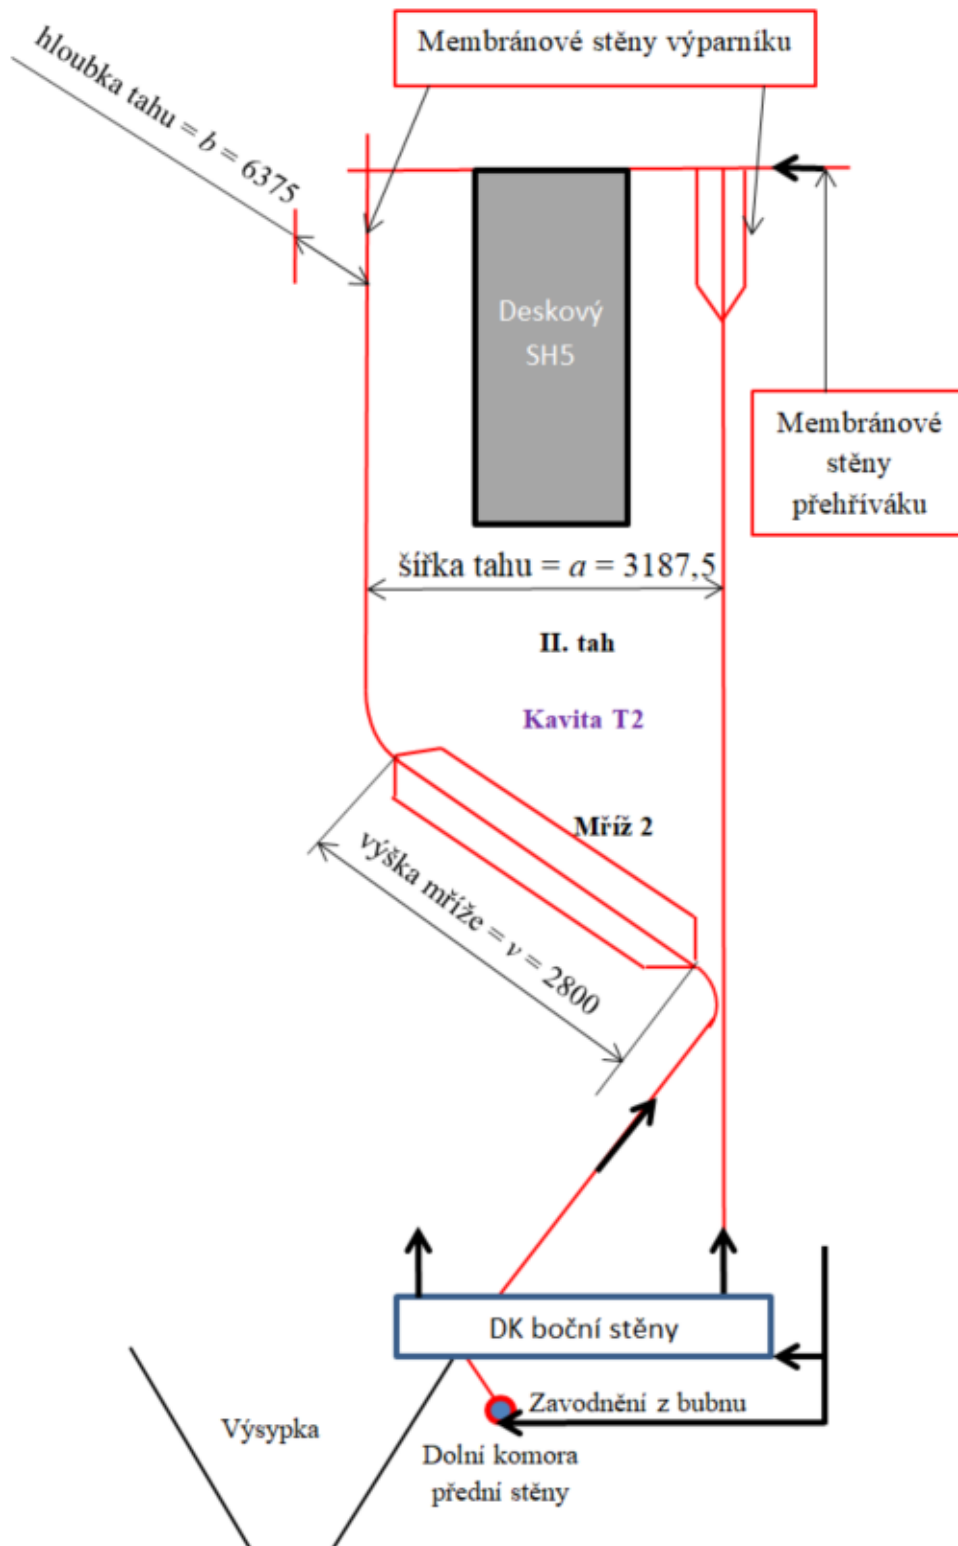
Membránové stěny výparníku

hloubka tahu = $b$ = 6375

Deskový SH5

Membránové stěny přehříváku

šířka tahu = $a$ = 3187,5

II. tah

Kavita T2

Mříž 2

výška mříže = $v$ = 2800

DK boční stěny

Zavodnění z bubnu

Výsypka

Dolní komora přední stěny